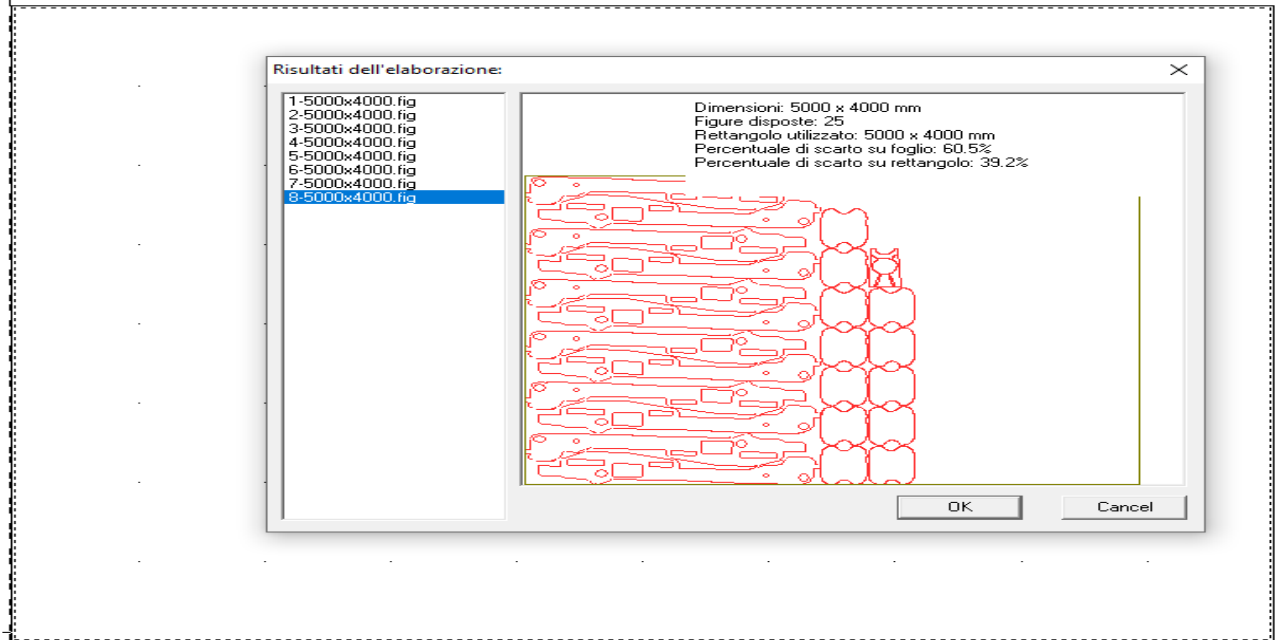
Risultati dell'elaborazione:

1-5000x4000.fig
2-5000x4000.fig
3-5000x4000.fig
4-5000x4000.fig
5-5000x4000.fig
6-5000x4000.fig
7-5000x4000.fig
8-5000x4000.fig

Dimensioni: 5000 x 4000 mm
Figure disposte: 25
Rettangolo utilizzato: 5000 x 4000 mm
Percentuale di scarto su foglio: 60.5%
Percentuale di scarto su rettangolo: 39.2%

OK
Cancel